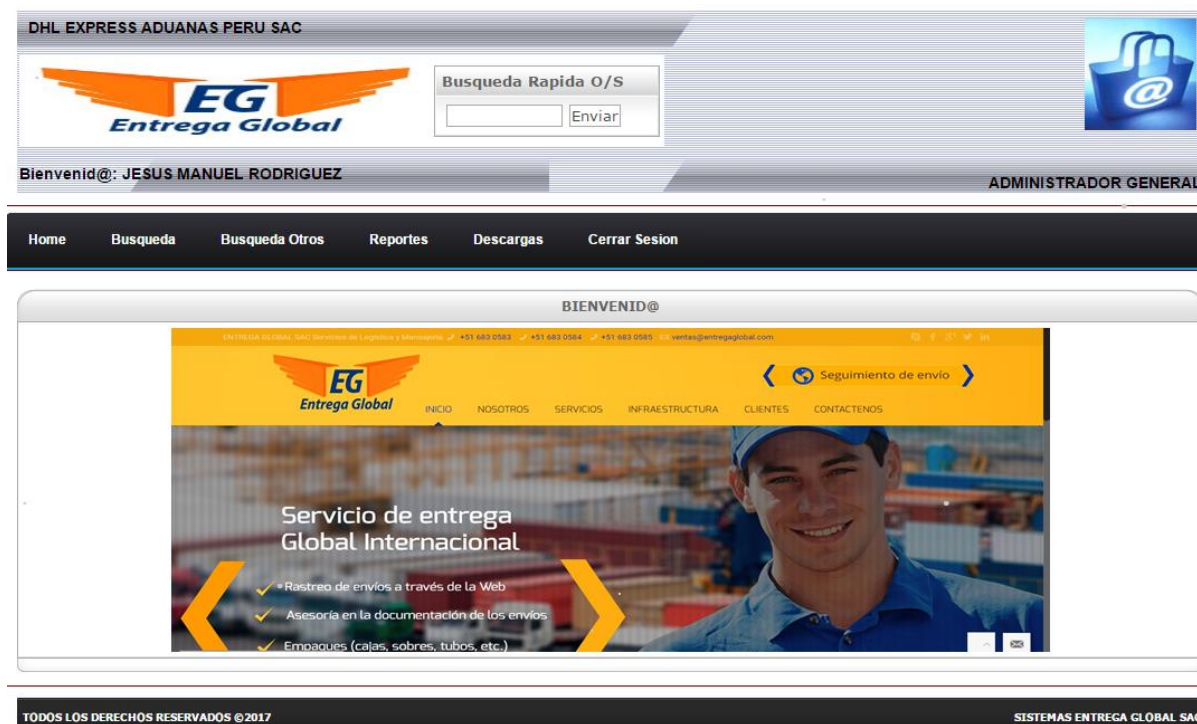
DHL EXPRESS ADUANAS PERU SAC

EG
Entrega Global

Busqueda Rapida O/S

Enviar

Bienvenid@: JESUS MANUEL RODRIGUEZ

ADMINISTRADOR GENERAL

Home Busqueda Busqueda Otros Reportes Descargas Cerrar Sesion

BIENVENID@

ENTREGA GLOBAL SAC Servicios de Logística y Mensajería +51 683 0583 +51 683 0584 +51 683 0585 ventas@entregaglobal.com

EG
Entrega Global

INICIO NOSOTROS SERVICIOS INFRAESTRUCTURA CLIENTES CONTACTENOS

Seguimiento de envío

Servicio de entrega Global Internacional

Rastreo de envíos a través de la Web

Asesoría en la documentación de los envíos

Empaques (cajas, sobres, tubos, etc.)

TODOS LOS DERECHOS RESERVADOS ©2017

SISTEMAS ENTREGA GLOBAL SAC